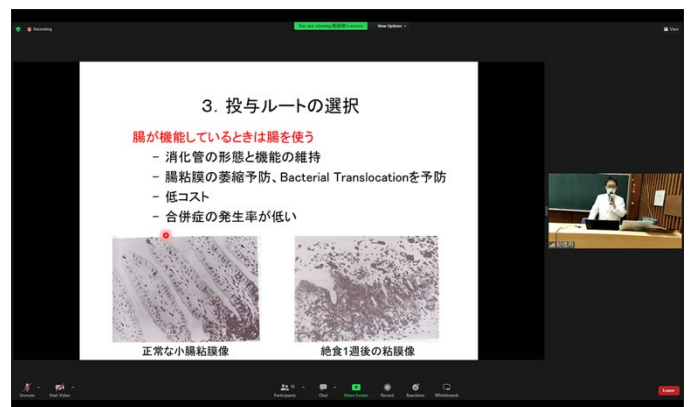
Recording

You are viewing 紀臨床's screen

View Options

View

3. 投与ルートの選択

腸が機能しているときは腸を使う

– 消化管の形態と機能の維持

– 腸粘膜の萎縮予防、Bacterial Translocationを予防

– 低コスト

– 合併症の発生率が低い

正常な小腸粘膜像

絶食1週後の粘膜像

紀德周

Unmute

Start Video

Participants

Chat

Share Screen

Record

Reactions

Whiteboards

Leave